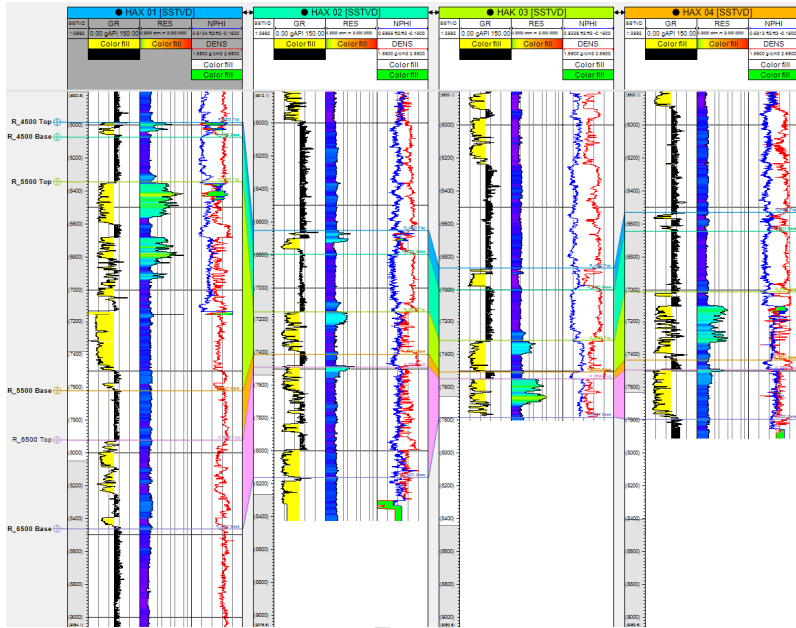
HAX 01 [SSTVD]
SSTVD
1:2692
GR
0.00 gAPI 150.00
Color fill
RES
Color fill
NPHI
DENS
Color fill
Color fill

HAX 02 [SSTVD]
SSTVD
1:2692
GR
0.00 gAPI 150.00
Color fill
RES
Color fill
NPHI
DENS
Color fill
Color fill

HAK 03 [SSTVD]
SSTVD
1:2692
GR
0.00 gAPI 150.00
Color fill
RES
Color fill
NPHI
DENS
Color fill
Color fill

HAX 04 [SSTVD]
SSTVD
1:2692
GR
0.00 gAPI 150.00
Color fill
RES
Color fill
NPHI
DENS
Color fill
Color fill

R_4500 Top
R_4500 Base
R_5500 Top
R_5500 Base
R_6500 Top
R_6500 Base

6000
6200
6400
6600
6800
7000
7200
7400
7600
7800
8000
8200
8400
8600
8800
9000